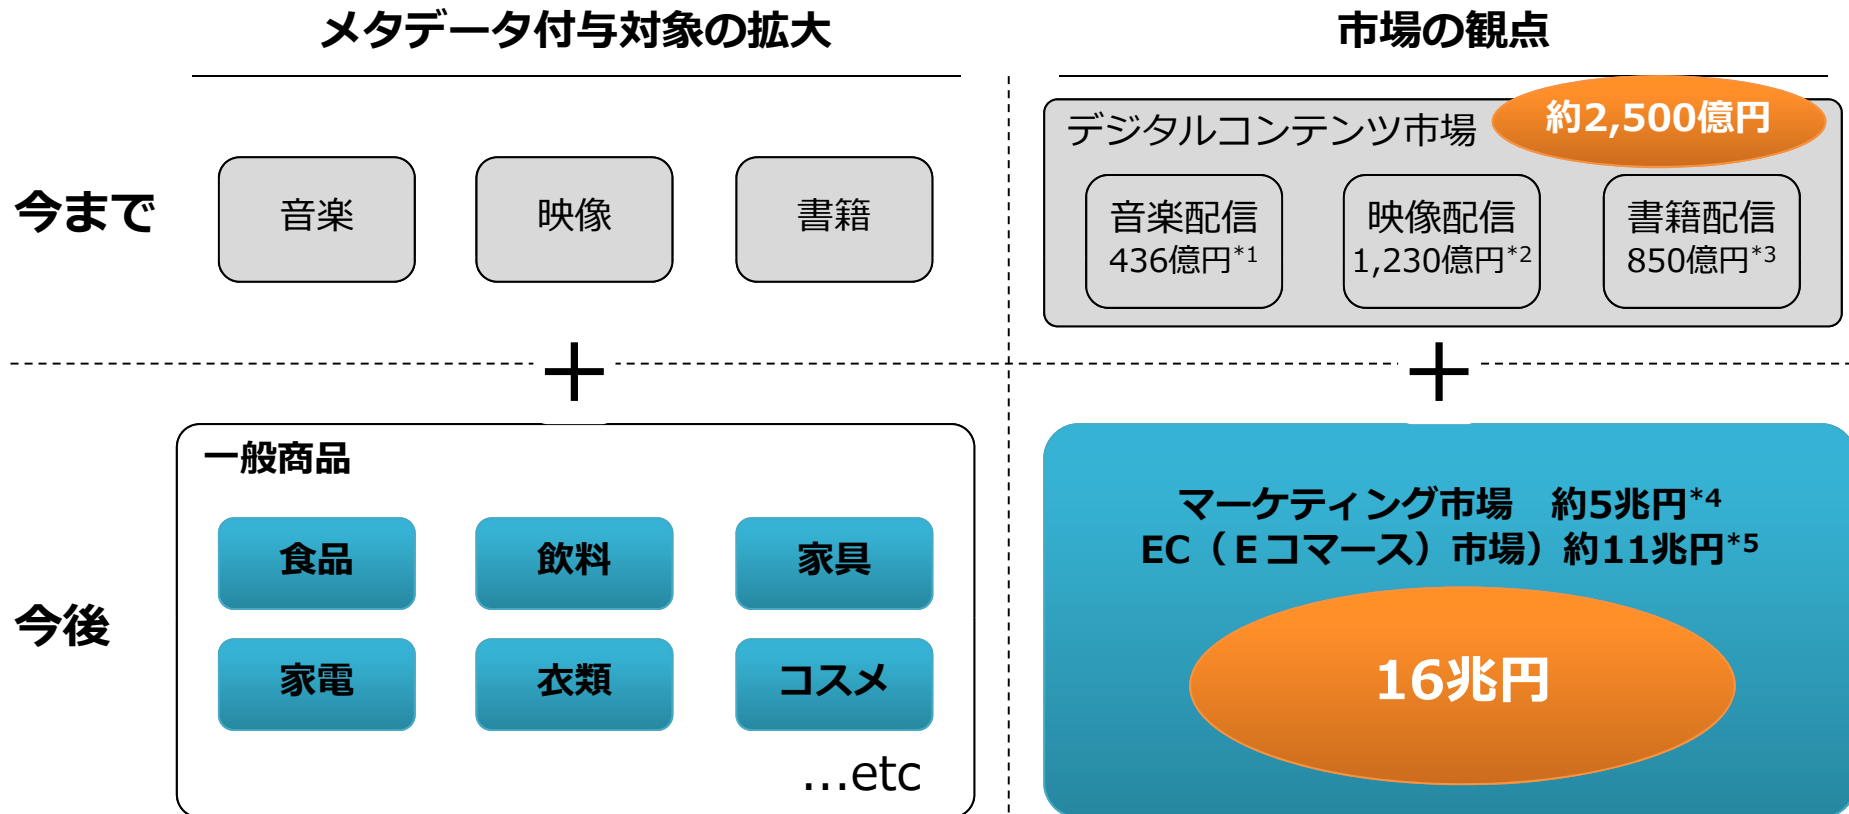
メタデータ付与対象の拡大

市場の観点

今まで

音楽

映像

書籍

デジタルコンテンツ市場

約2,500億円

音楽配信 436億円$^{*1}$

映像配信 1,230億円$^{*2}$

書籍配信 850億円$^{*3}$

+

+

今後

一般商品

食品

飲料

家具

家電

衣類

コスメ

...etc

マーケティング市場　約5兆円$^{*4}$
EC（Ｅコマース）市場）約11兆円$^{*5}$

16兆円